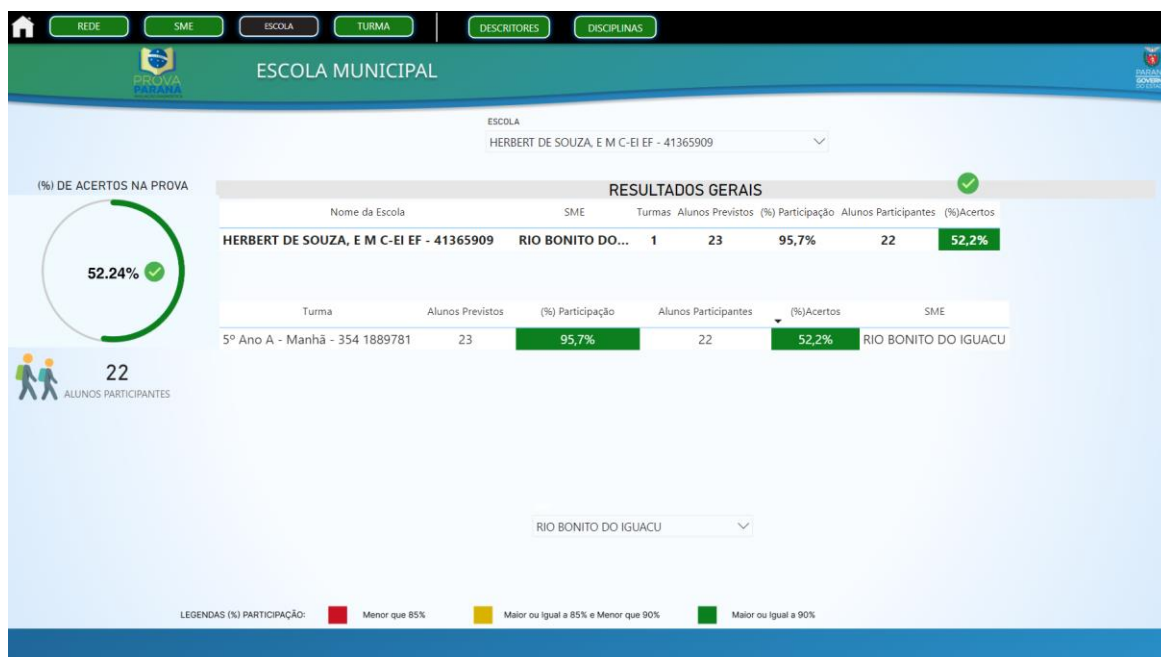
REDE SME ESCOLA TURMA DESCRITORES DISCIPLINAS

PROVA PARANÁ

ESCOLA MUNICIPAL

PARANÁ GOVERNO DO ESTADO

ESCOLA
HERBERT DE SOUZA, E M C-EI EF - 41365909

(%) DE ACERTOS NA PROVA

52.24%

22
ALUNOS PARTICIPANTES

RESULTADOS GERAIS

| Nome da Escola | SME | Turmas | Alunos Previstos | (%) Participação | Alunos Participantes | (%)Acertos |
|---|---|---|---|---|---|---|
| HERBERT DE SOUZA, E M C-EI EF - 41365909 | RIO BONITO DO... | 1 | 23 | 95,7% | 22 | 52,2% |

| Turma | Alunos Previstos | (%) Participação | Alunos Participantes | (%)Acertos | SME |
|---|---|---|---|---|---|
| 5º Ano A - Manhã - 354 1889781 | 23 | 95,7% | 22 | 52,2% | RIO BONITO DO IGUACU |

RIO BONITO DO IGUACU

LEGENDAS (%) PARTICIPAÇÃO: Menor que 85% Maior ou Igual a 85% e Menor que 90% Maior ou Igual a 90%